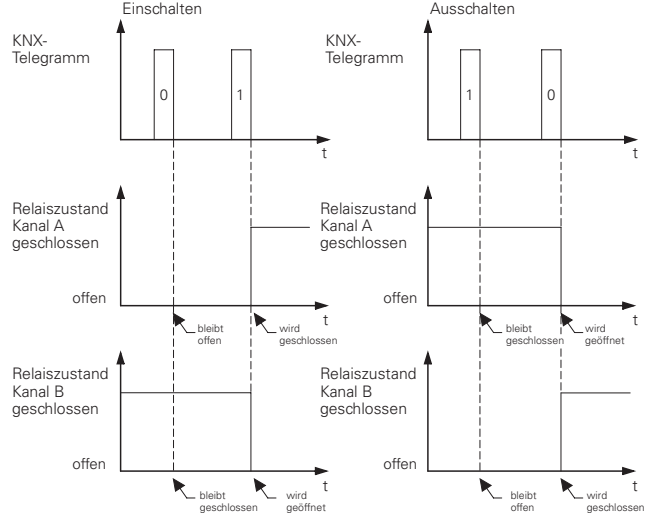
Einschalten

KNX-Telegramm

0

1

t

Relaiszustand Kanal A geschlossen

offen

t

bleibt offen

wird geschlossen

Relaiszustand Kanal B geschlossen

offen

t

bleibt geschlossen

wird geöffnet

Ausschalten

KNX-Telegramm

1

0

t

Relaiszustand Kanal A geschlossen

offen

t

bleibt geschlossen

wird geöffnet

Relaiszustand Kanal B geschlossen

offen

t

bleibt offen

wird geschlossen